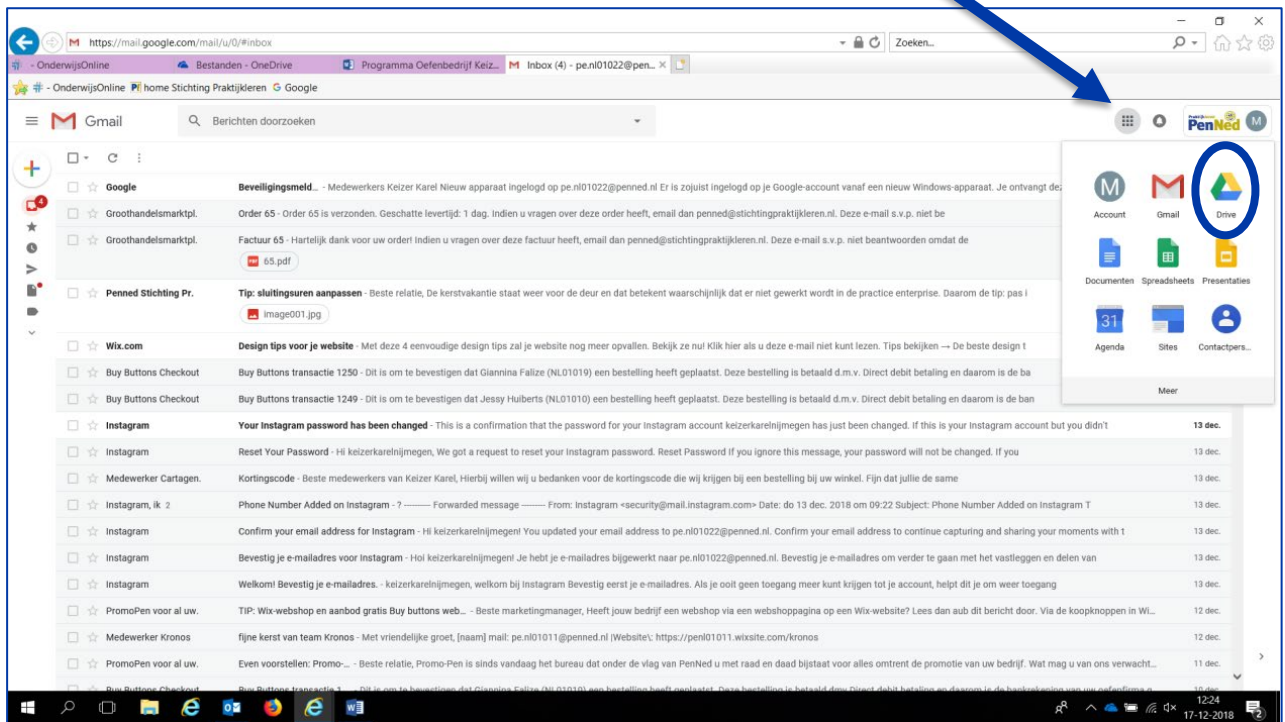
https://mail.google.com/mail/u/0/#inbox
Zoeken...
- OnderwijsOnline | Bestanden - OneDrive | Programma Oefenbedrijf Keiz... | Inbox (4) - pe.nl01022@pen... ×
# - OnderwijsOnline | home Stichting Praktijkleren | Google

Gmail
Berichten doorzoeken
PenNed M

4

Google | Beveiligingsmeld... - Medewerkers Keizer Karel Nieuw apparaat ingelogd op pe.nl01022@penned.nl Er is zojuist ingelogd op je Google-account vanaf een nieuw Windows-apparaat. Je ontvangt de
Groothandelsmarktpl. | Order 65 - Order 65 is verzonden. Geschatte levertijd: 1 dag. Indien u vragen over deze order heeft, email dan penned@stichtingpraktijkleren.nl. Deze e-mail s.v.p. niet be
Groothandelsmarktpl. | Factuur 65 - Hartelijk dank voor uw order! Indien u vragen over deze factuur heeft, email dan penned@stichtingpraktijkleren.nl. Deze e-mail s.v.p. niet beantwoorden omdat de
65.pdf
Penned Stichting Pr. | Tip: sluitingsuren aanpassen - Beste relatie, De kerstvakantie staat weer voor de deur en dat betekent waarschijnlijk dat er niet gewerkt wordt in de practice enterprise. Daarom de tip: pas i
image001.jpg
Wix.com | Design tips voor je website - Met deze 4 eenvoudige design tips zal je website nog meer opvallen. Bekijk ze nu! Klik hier als u deze e-mail niet kunt lezen. Tips bekijken → De beste design t
Buy Buttons Checkout | Buy Buttons transactie 1250 - Dit is om te bevestigen dat Giannina Falize (NL01019) een bestelling heeft geplaatst. Deze bestelling is betaald d.m.v. Direct debit betaling en daarom is de ba
Buy Buttons Checkout | Buy Buttons transactie 1249 - Dit is om te bevestigen dat Jessy Huiberts (NL01019) een bestelling heeft geplaatst. Deze bestelling is betaald d.m.v. Direct debit betaling en daarom is de ban
Instagram | Your Instagram password has been changed - This is a confirmation that the password for your Instagram account keizerkarelnijmegen has just been changed. If this is your Instagram account but you didn't | 13 dec.
Instagram | Reset Your Password - Hi keizerkarelnijmegen, We got a request to reset your Instagram password. Reset Password If you ignore this message, your password will not be changed. If you | 13 dec.
Medewerker Cartagen. | Kortingscode - Beste medewerkers van Keizer Karel, Hierbij willen wij u bedanken voor de kortingscode die wij krijgen bij een bestelling bij uw winkel. Fijn dat jullie de same | 13 dec.
Instagram, ik 2 | Phone Number Added on Instagram - ? ——— Forwarded message ——— From: Instagram <security@mail.instagram.com> Date: do 13 dec. 2018 om 09:22 Subject: Phone Number Added on Instagram T | 13 dec.
Instagram | Confirm your email address for Instagram - Hi keizerkarelnijmegen! You updated your email address to pe.nl01022@penned.nl. Confirm your email address to continue capturing and sharing your moments with t | 13 dec.
Instagram | Bevestig je e-mailadres voor Instagram - Hoi keizerkarelnijmegen! Je hebt je e-mailadres bijgewerkt naar pe.nl01022@penned.nl. Bevestig je e-mailadres om verder te gaan met het vastleggen en delen van | 13 dec.
Instagram | Welkom! Bevestig je e-mailadres. - keizerkarelnijmegen, welkom bij Instagram Bevestig eerst je e-mailadres. Als je ooit geen toegang meer kunt krijgen tot je account, helpt dit je om weer toegang | 13 dec.
PromoPen voor al uw. | TIP: Wix-webshop en aanbod gratis Buy buttons web... - Beste marketingmanager, Heeft jouw bedrijf een webshop via een webshoppagina op een Wix-website? Lees dan aub dit bericht door. Via de koopknoppen in Wi... | 12 dec.
Medewerker Kronos | fijne kerst van team Kronos - Met vriendelijke groet, [naam] mail: pe.nl01011@penned.nl |Website\: https://penl01011.wixsite.com/kronos | 12 dec.
PromoPen voor al uw. | Even voorstellen: Promo-... - Beste relatie, Promo-Pen is sinds vandaag het bureau dat onder de vlag van PenNed u met raad en daad bijstaat voor alles omtrent de promotie van uw bedrijf. Wat mag u van ons verwacht... | 11 dec.
Buy Buttons Checkout | Buy Buttons transactie 1... - Dit is om te bevestigen dat Giannina Falize (NL01019) een bestelling heeft geplaatst. Deze bestelling is betaald d.m.v. Direct debit betaling en daarom is de bankrekening van uw oefenfirma g...

Account | Gmail | Drive
Documenten | Spreadsheets | Presentaties
31 Agenda | Sites | Contactpers...
Meer

12:24
17-12-2018